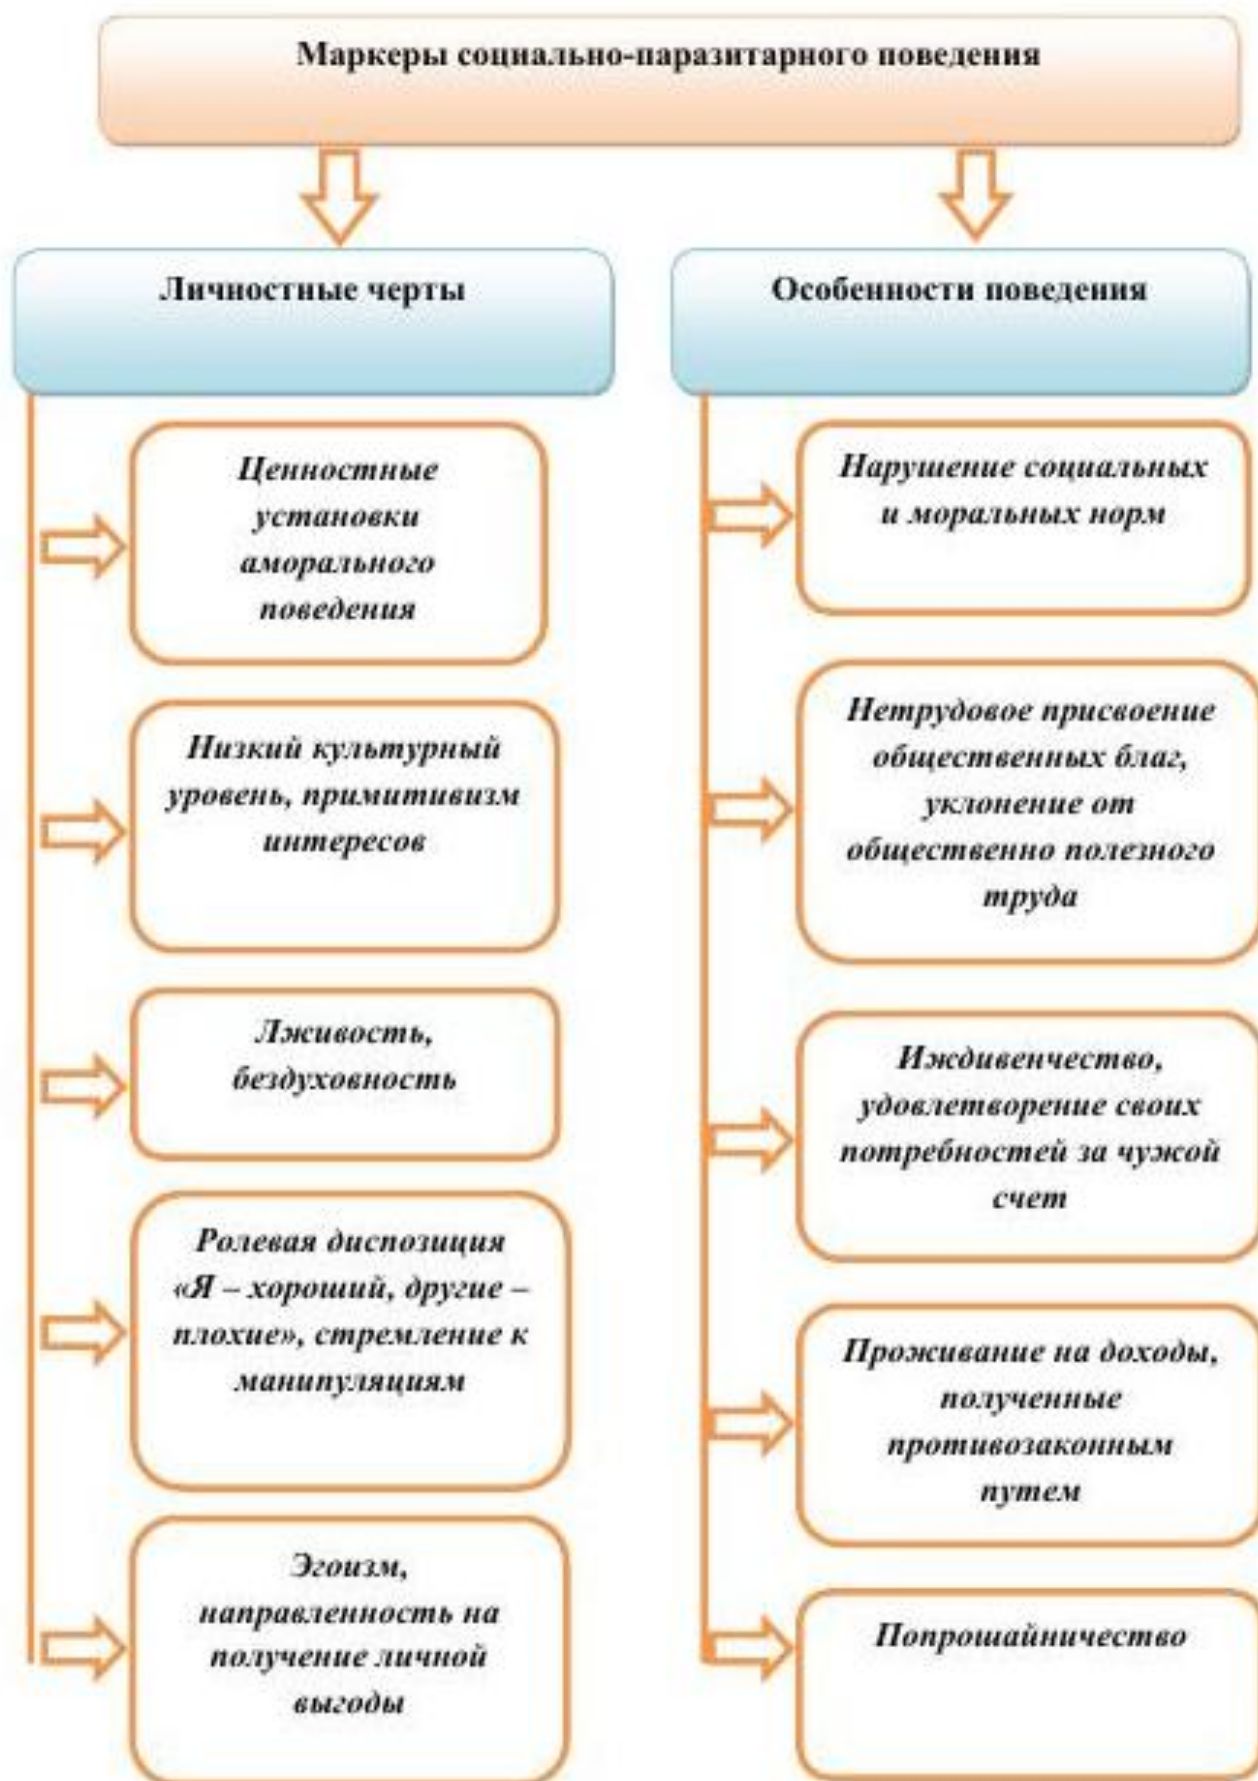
Маркеры социально-паразитарного поведения

Личностные черты

Ценностные установки аморального поведения

Низкий культурный уровень, примитивизм интересов

Лживость, бездуховность

Ролевая диспозиция «Я – хороший, другие – плохие», стремление к манипуляциям

Эгоизм, направленность на получение личной выгоды

Особенности поведения

Нарушение социальных и моральных норм

Нетрудовое присвоение общественных благ, уклонение от общественно полезного труда

Иждивенчество, удовлетворение своих потребностей за чужой счет

Проживание на доходы, полученные противозаконным путем

Попрошайничество